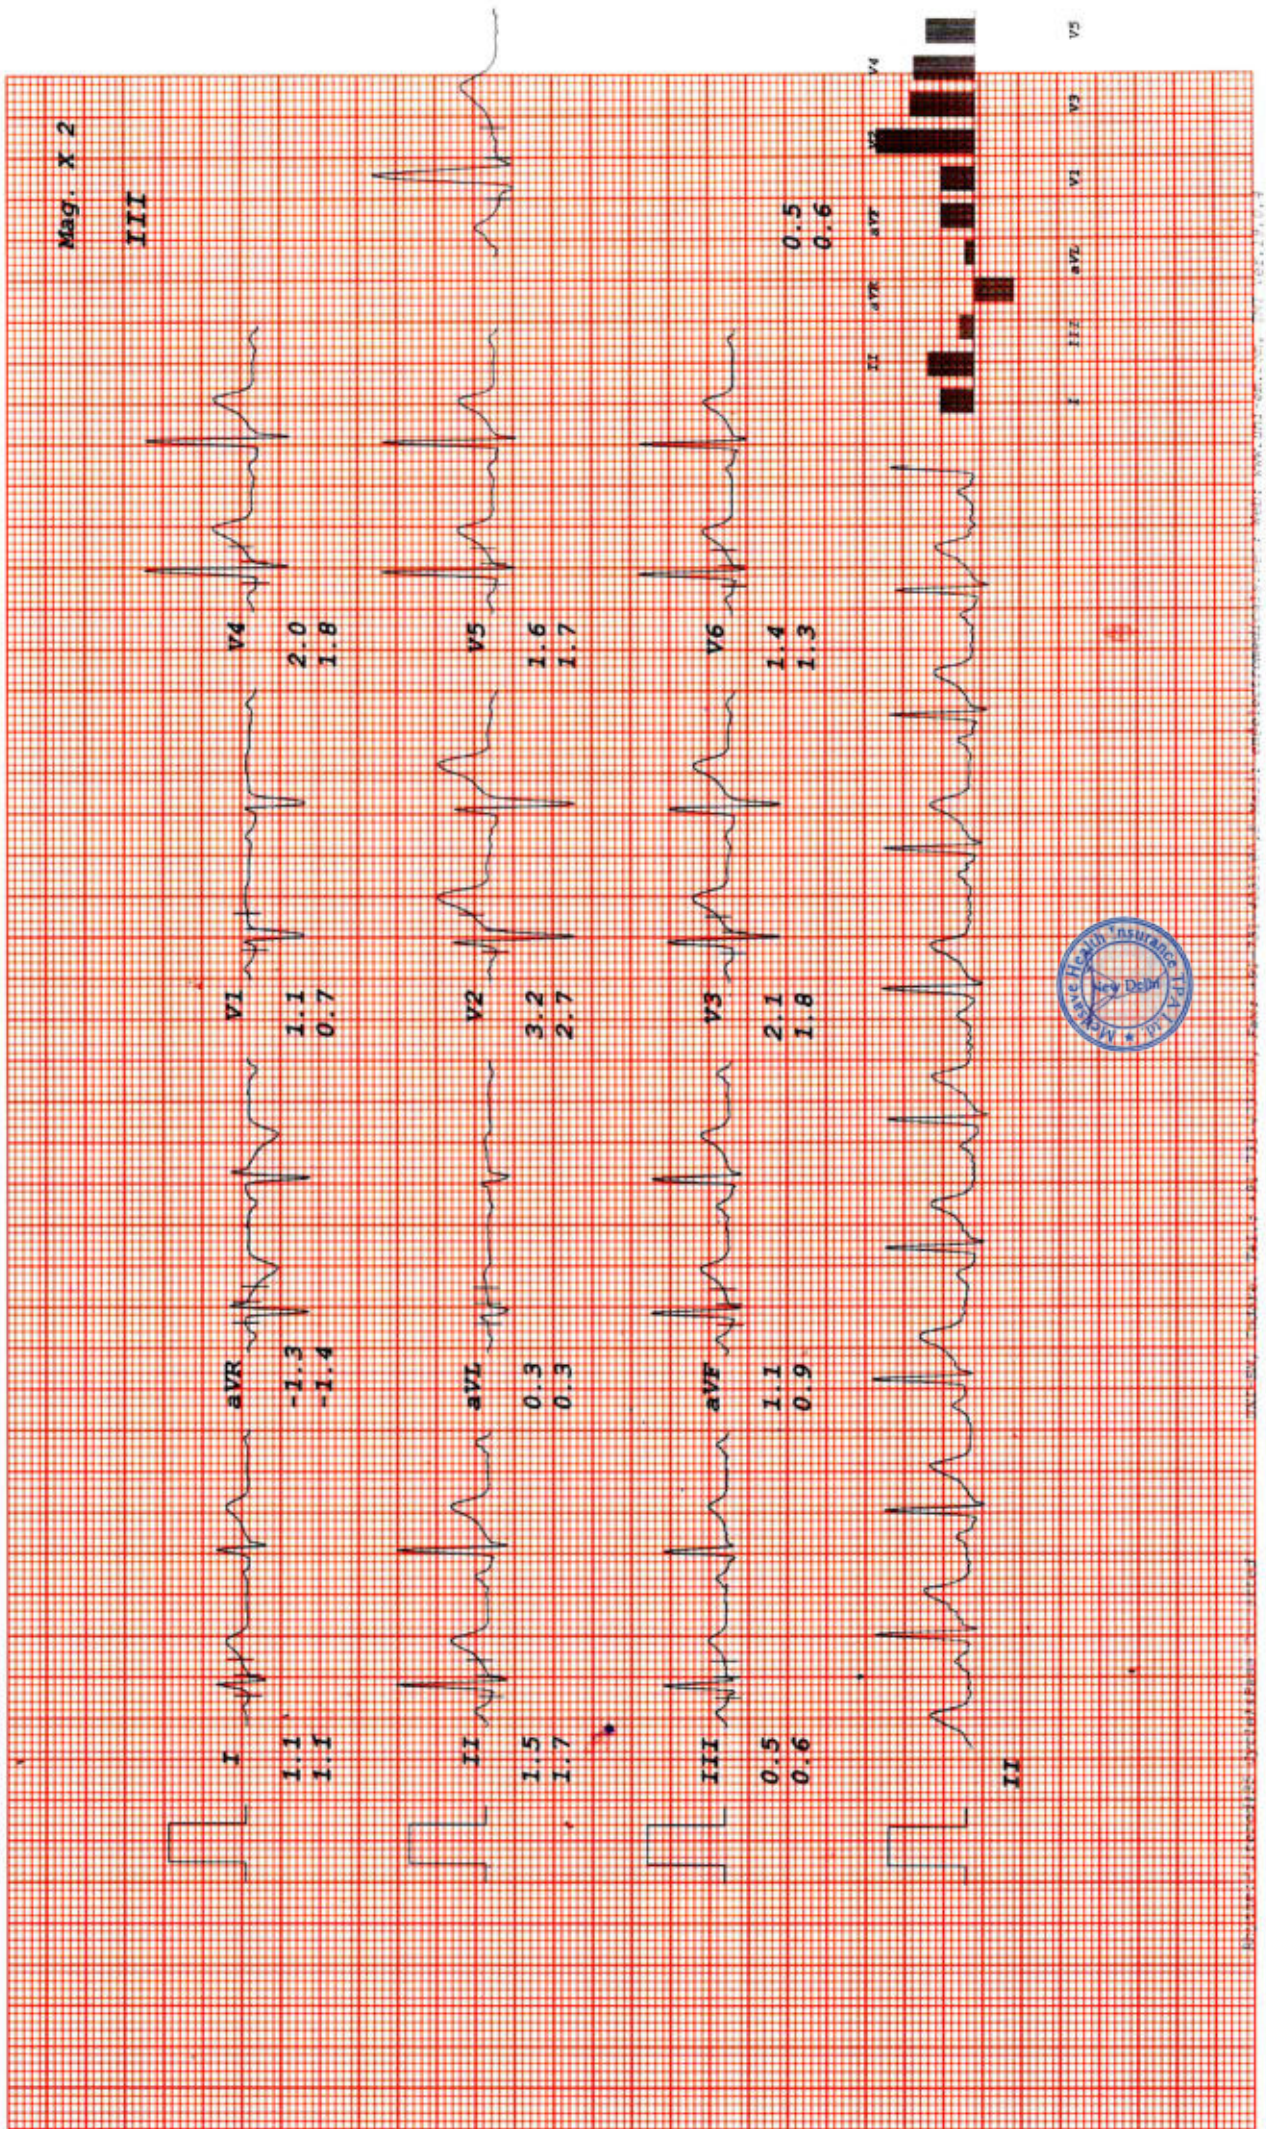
Mag. X 2

III

I
1.1
1.1

aVR
-1.3
-1.4

V1
1.1
0.7

V4
2.0
1.8

II
1.5
1.7

aVL
0.3
0.3

V2
3.2
2.7

V5
1.6
1.7

III
0.5
0.6

aVF
1.1
0.9

V3
2.1
1.8

V6
1.4
1.3

0.5
0.6

II

I II III aVR aVL aVF V1 V2 V3 V4 V5

MediAssist Health Insurance TPA Ltd. New Delhi